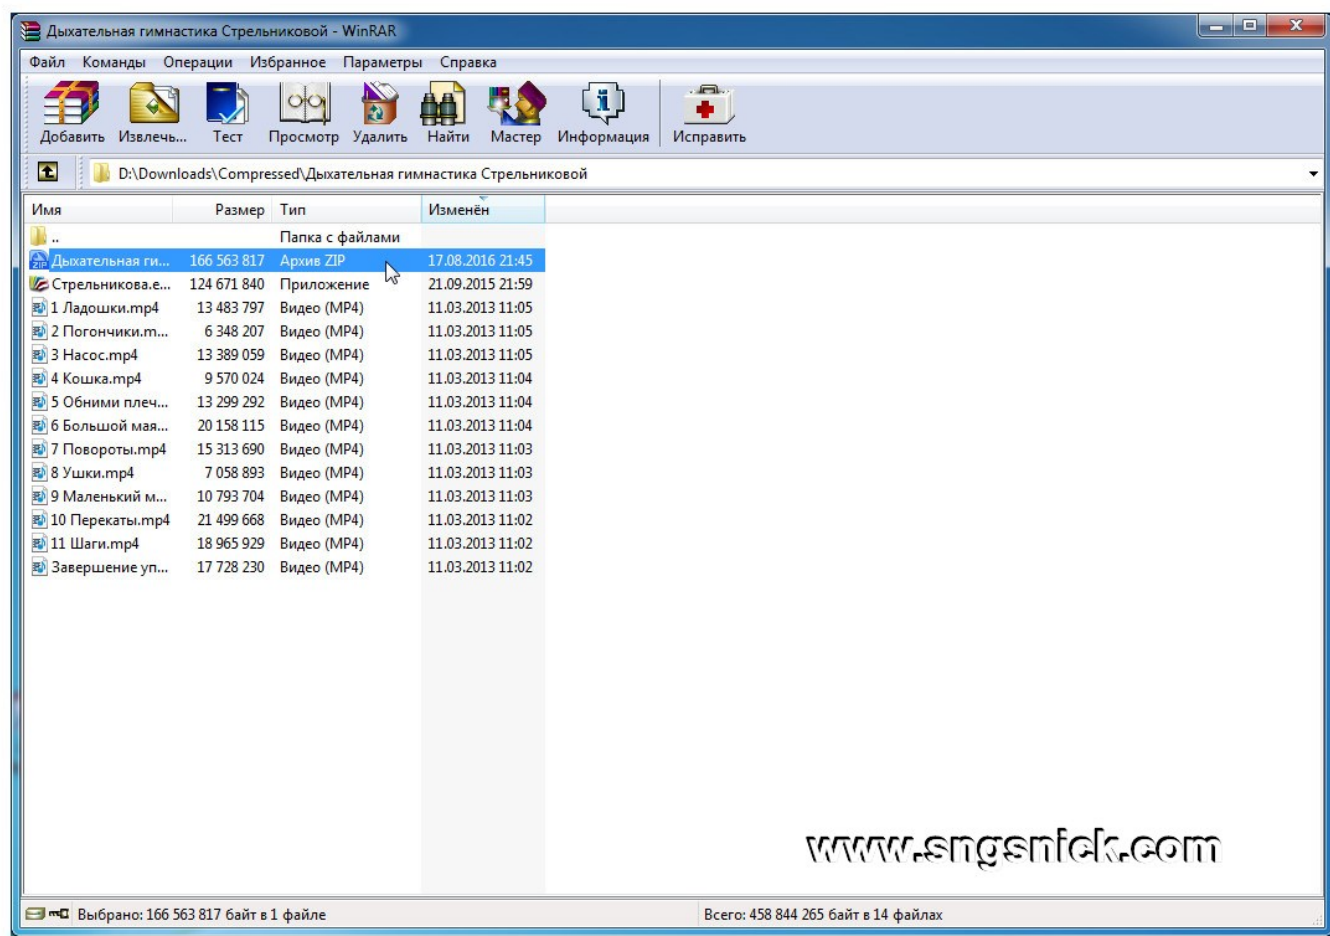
Дыхательная гимнастика Стрельниковой - WinRAR

Файл Команды Операции Избранное Параметры Справка

Добавить Извлечь... Тест Просмотр Удалить Найти Мастер Информация Исправить

D:\Downloads\Compressed\Дыхательная гимнастика Стрельниковой

| Имя | Размер | Тип | Изменён |
|---|---|---|---|
| .. | | Папка с файлами | |
| Дыхательная ги... | 166 563 817 | Архив ZIP | 17.08.2016 21:45 |
| Стрельникова.e... | 124 671 840 | Приложение | 21.09.2015 21:59 |
| 1 Ладошки.mp4 | 13 483 797 | Видео (MP4) | 11.03.2013 11:05 |
| 2 Погончики.m... | 6 348 207 | Видео (MP4) | 11.03.2013 11:05 |
| 3 Насос.mp4 | 13 389 059 | Видео (MP4) | 11.03.2013 11:05 |
| 4 Кошка.mp4 | 9 570 024 | Видео (MP4) | 11.03.2013 11:04 |
| 5 Обними плеч... | 13 299 292 | Видео (MP4) | 11.03.2013 11:04 |
| 6 Большой мая... | 20 158 115 | Видео (MP4) | 11.03.2013 11:04 |
| 7 Повороты.mp4 | 15 313 690 | Видео (MP4) | 11.03.2013 11:03 |
| 8 Ушки.mp4 | 7 058 893 | Видео (MP4) | 11.03.2013 11:03 |
| 9 Маленький м... | 10 793 704 | Видео (MP4) | 11.03.2013 11:03 |
| 10 Перекаты.mp4 | 21 499 668 | Видео (MP4) | 11.03.2013 11:02 |
| 11 Шаги.mp4 | 18 965 929 | Видео (MP4) | 11.03.2013 11:02 |
| Завершение уп... | 17 728 230 | Видео (MP4) | 11.03.2013 11:02 |

www.sngsnick.com

Выбрано: 166 563 817 байт в 1 файле

Всего: 458 844 265 байт в 14 файлах